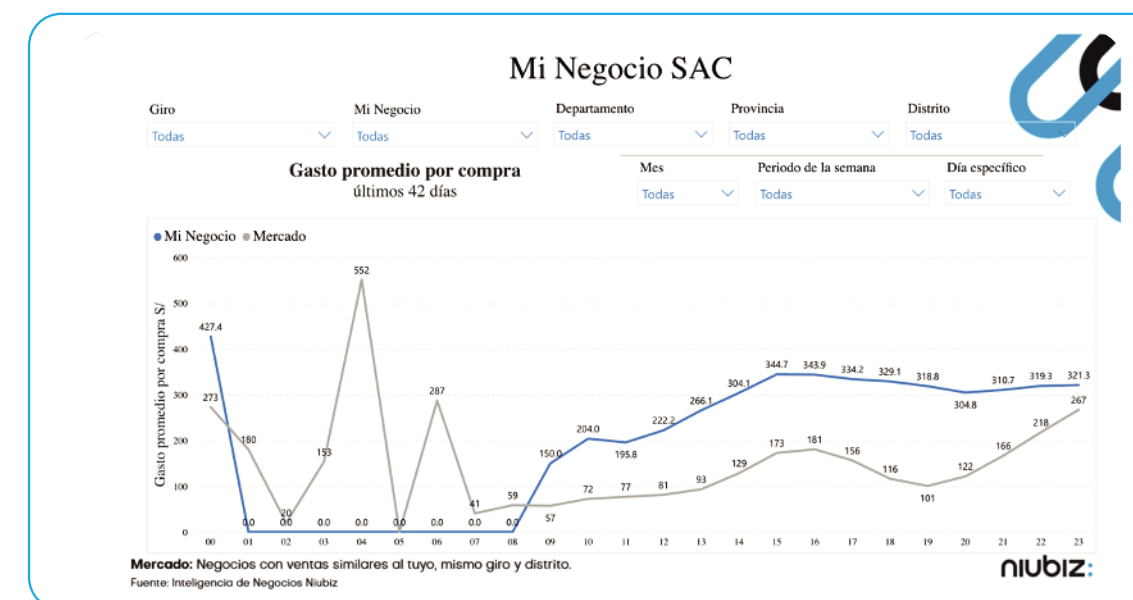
Mi Negocio SAC

Giro
Todas

Mi Negocio
Todas

Departamento
Todas

Provincia
Todas

Distrito
Todas

Gasto promedio por compra
últimos 42 días

Mes
Todas

Periodo de la semana
Todas

Día específico
Todas

● Mi Negocio ● Mercado

Gasto promedio por compra S/

600
500
400
300
200
100
0

427.4
273
180
0.0
20
0.0
153
0.0
552
0.0
0.0
0.0
287
0.0
41
0.0
59
0.0
150.0
57
204.0
72
195.8
77
222.2
81
266.1
93
304.1
129
344.7
173
343.9
181
334.2
156
329.1
116
318.8
101
304.8
122
310.7
166
319.3
218
321.3
267

00 01 02 03 04 05 06 07 08 09 10 11 12 13 14 15 16 17 18 19 20 21 22 23

Mercado: Negocios con ventas similares al tuyo, mismo giro y distrito.
Fuente: Inteligencia de Negocios Niubiz

niubiz: